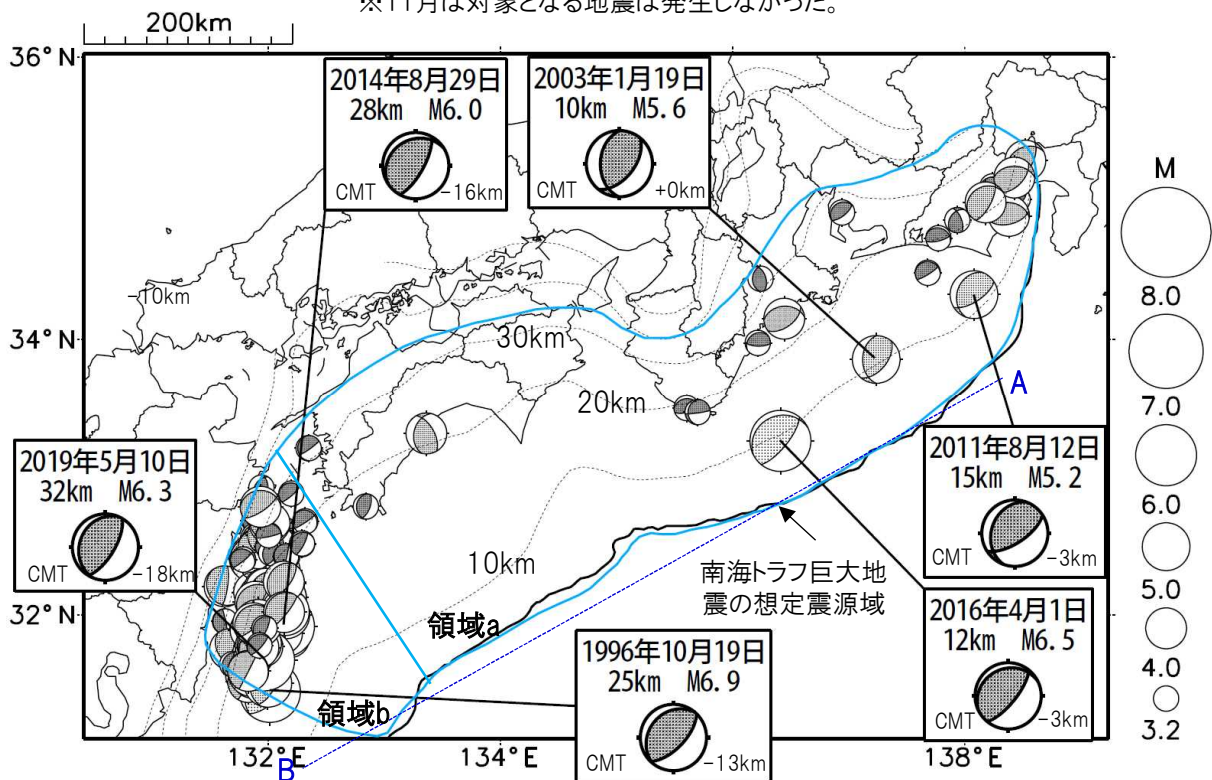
※11月は対象となる地震は発生しなかった。

200km

36° N

2014年8月29日
28km M6.0
CMT −16km

2003年1月19日
10km M5.6
CMT +0km

M
8.0
7.0
6.0
5.0
4.0
3.2

10km

34° N

30km

20km

A

2019年5月10日
32km M6.3
CMT −18km

2011年8月12日
15km M5.2
CMT −3km

10km

南海トラフ巨大地震の想定震源域

32° N

領域a

2016年4月1日
12km M6.5
CMT −3km

1996年10月19日
25km M6.9
CMT −13km

領域b

132°E

B

134°E

138°E